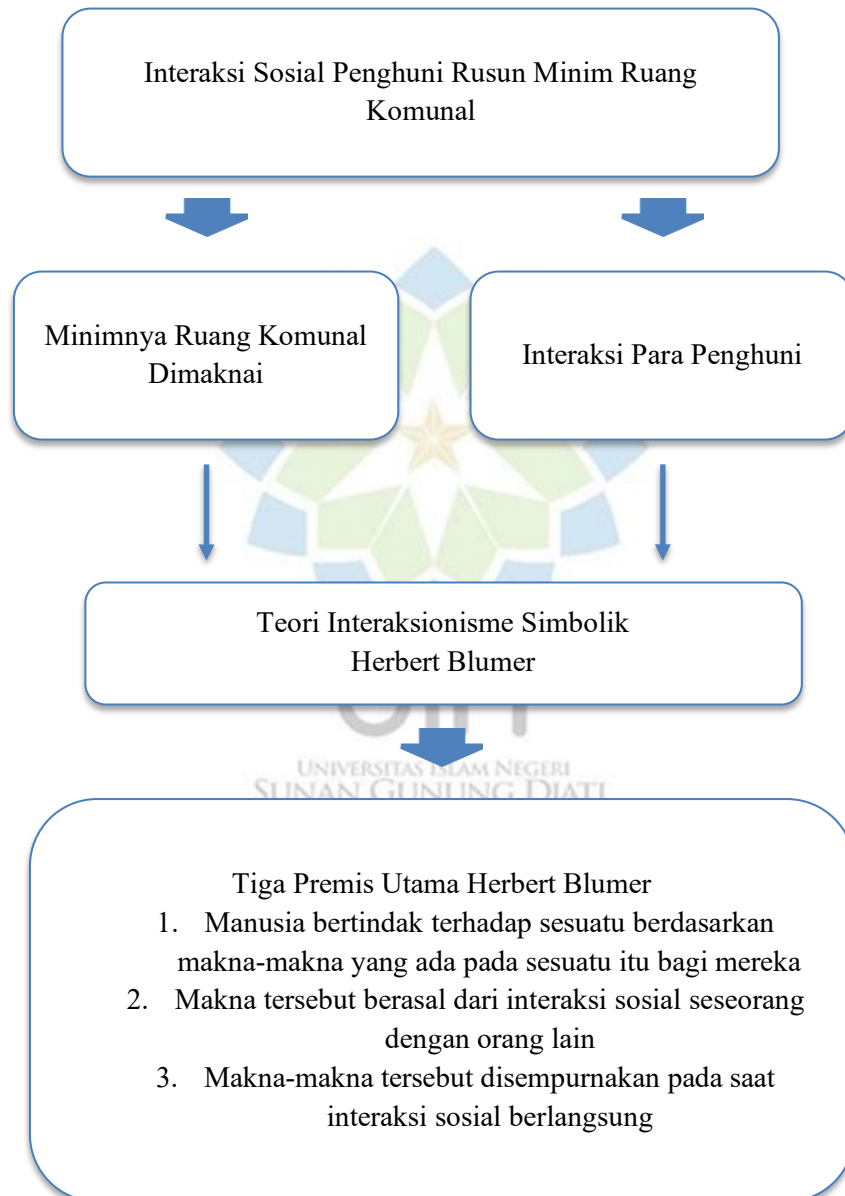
Interaksi Sosial Penghuni Rusun Minim Ruang Komunal

Minimnya Ruang Komunal Dimaknai

Interaksi Para Penghuni

Teori Interaksionisme Simbolik Herbert Blumer

UNIVERSITAS ISLAM NEGERI
SUNAN GUNUNG DJATI

Tiga Premis Utama Herbert Blumer
1. Manusia bertindak terhadap sesuatu berdasarkan makna-makna yang ada pada sesuatu itu bagi mereka
2. Makna tersebut berasal dari interaksi sosial seseorang dengan orang lain
3. Makna-makna tersebut disempurnakan pada saat interaksi sosial berlangsung